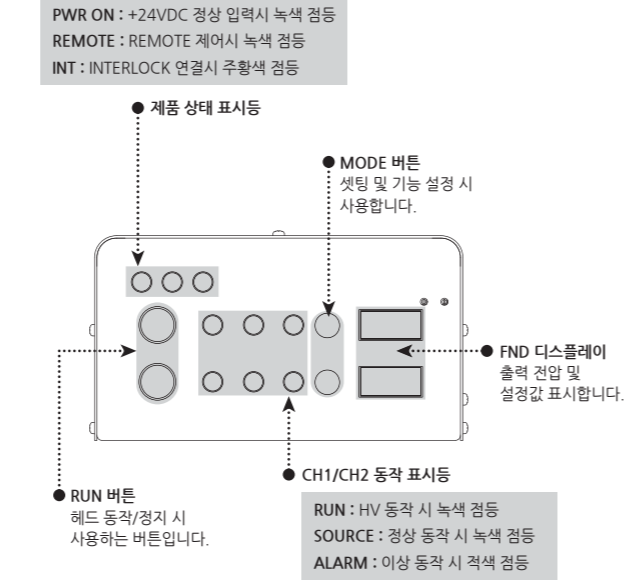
PWR ON : +24VDC 정상 입력시 녹색 점등
REMOTE : REMOTE 제어시 녹색 점등
INT : INTERLOCK 연결시 주황색 점등

제품 상태 표시등

MODE 버튼
셋팅 및 기능 설정 시 사용합니다.

FND 디스플레이
출력 전압 및 설정값 표시합니다.

RUN 버튼
헤드 동작/정지 시 사용하는 버튼입니다.

CH1/CH2 동작 표시등

RUN : HV 동작 시 녹색 점등
SOURCE : 정상 동작 시 녹색 점등
ALARM : 이상 동작 시 적색 점등